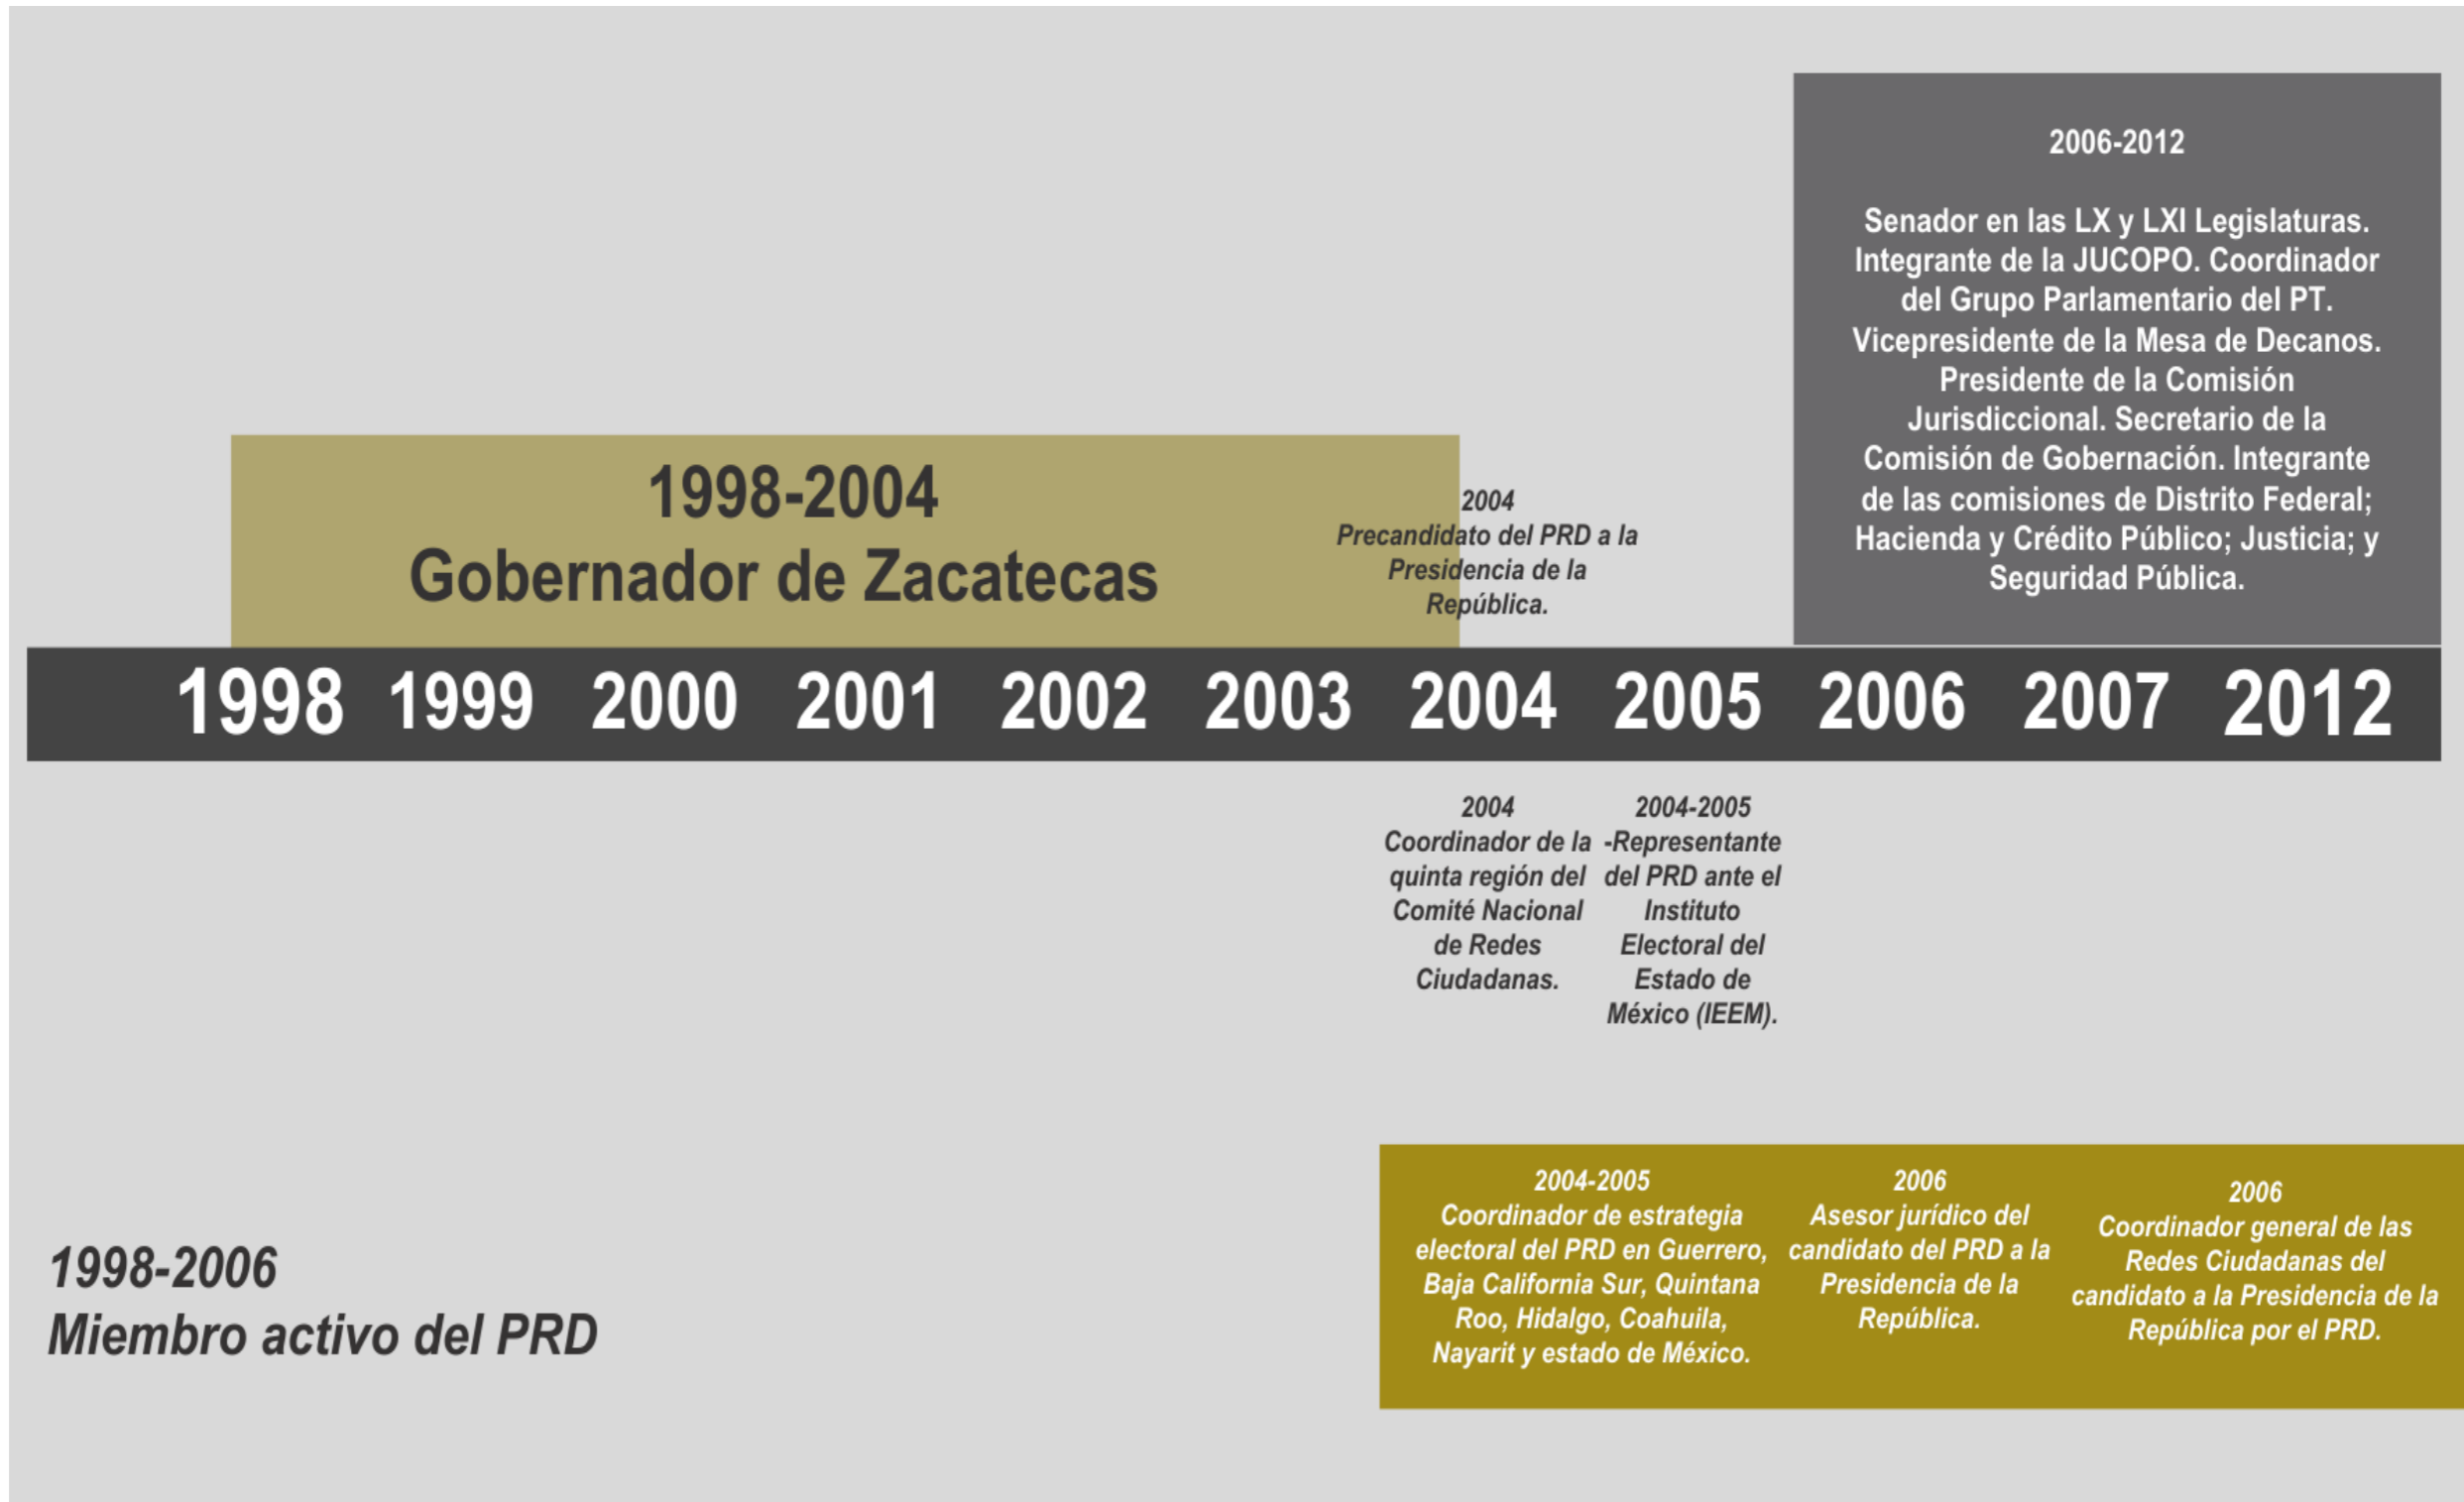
2006-2012

Senador en las LX y LXI Legislaturas. Integrante de la JUCOPO. Coordinador del Grupo Parlamentario del PT. Vicepresidente de la Mesa de Decanos. Presidente de la Comisión Jurisdiccional. Secretario de la Comisión de Gobernación. Integrante de las comisiones de Distrito Federal; Hacienda y Crédito Público; Justicia; y Seguridad Pública.

1998-2004
Gobernador de Zacatecas

2004
Precandidato del PRD a la Presidencia de la República.

1998 1999 2000 2001 2002 2003 2004 2005 2006 2007 2012

2004
Coordinador de la quinta región del Comité Nacional de Redes Ciudadanas.

2004-2005
-Representante del PRD ante el Instituto Electoral del Estado de México (IEEM).

2004-2005
Coordinador de estrategia electoral del PRD en Guerrero, Baja California Sur, Quintana Roo, Hidalgo, Coahuila, Nayarit y estado de México.

2006
Asesor jurídico del candidato del PRD a la Presidencia de la República.

2006
Coordinador general de las Redes Ciudadanas del candidato a la Presidencia de la República por el PRD.

1998-2006
Miembro activo del PRD